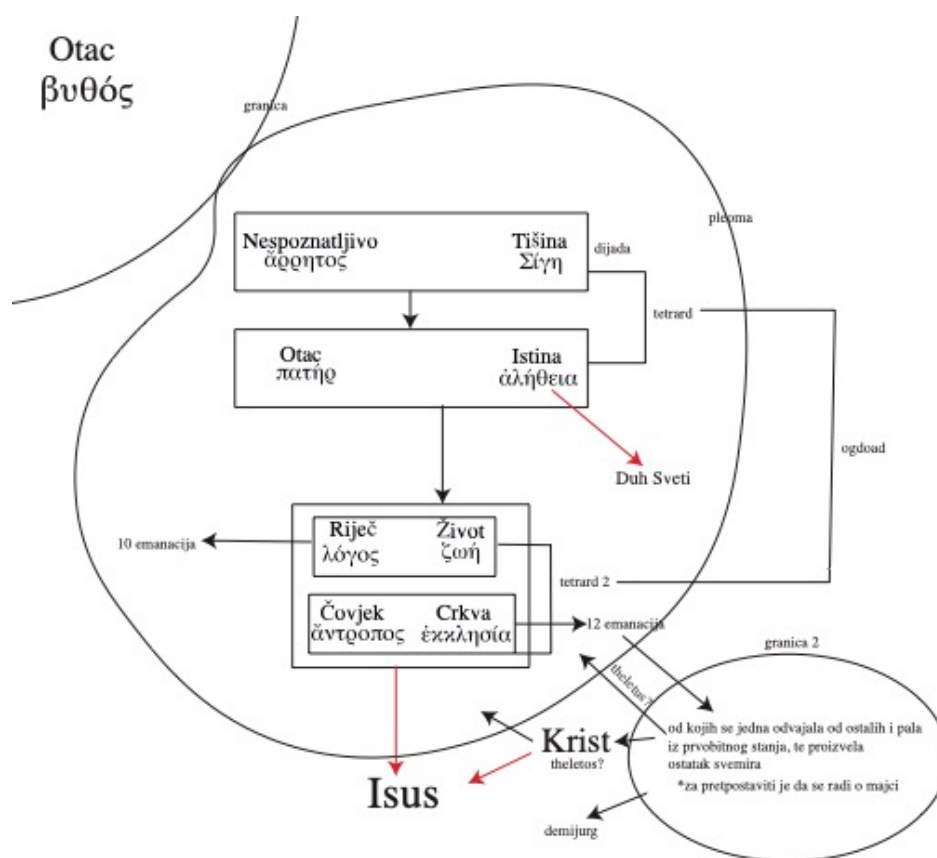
Otac
βυθός

granica

pleroma

Nespoznatljivo
ἄρρητος

Tišina
Σίγη

dijada

tetrard

Otac
πατήρ

Istina
ἀλήθεια

Duh Sveti

ogdoad

Riječ
λόγος

Život
ζωή

10 emanacija

tetrard 2

Čovjek
ἄντροπος

Crkva
ἐκκλησία

12 emanacija

granica 2

theletus?

od kojih se jedna odvajala od ostalih i pala iz prvobitnog stanja, te proizvela ostatak svemira

*za pretpostaviti je da se radi o majci

Krist
theletos?

Isus

demijurg